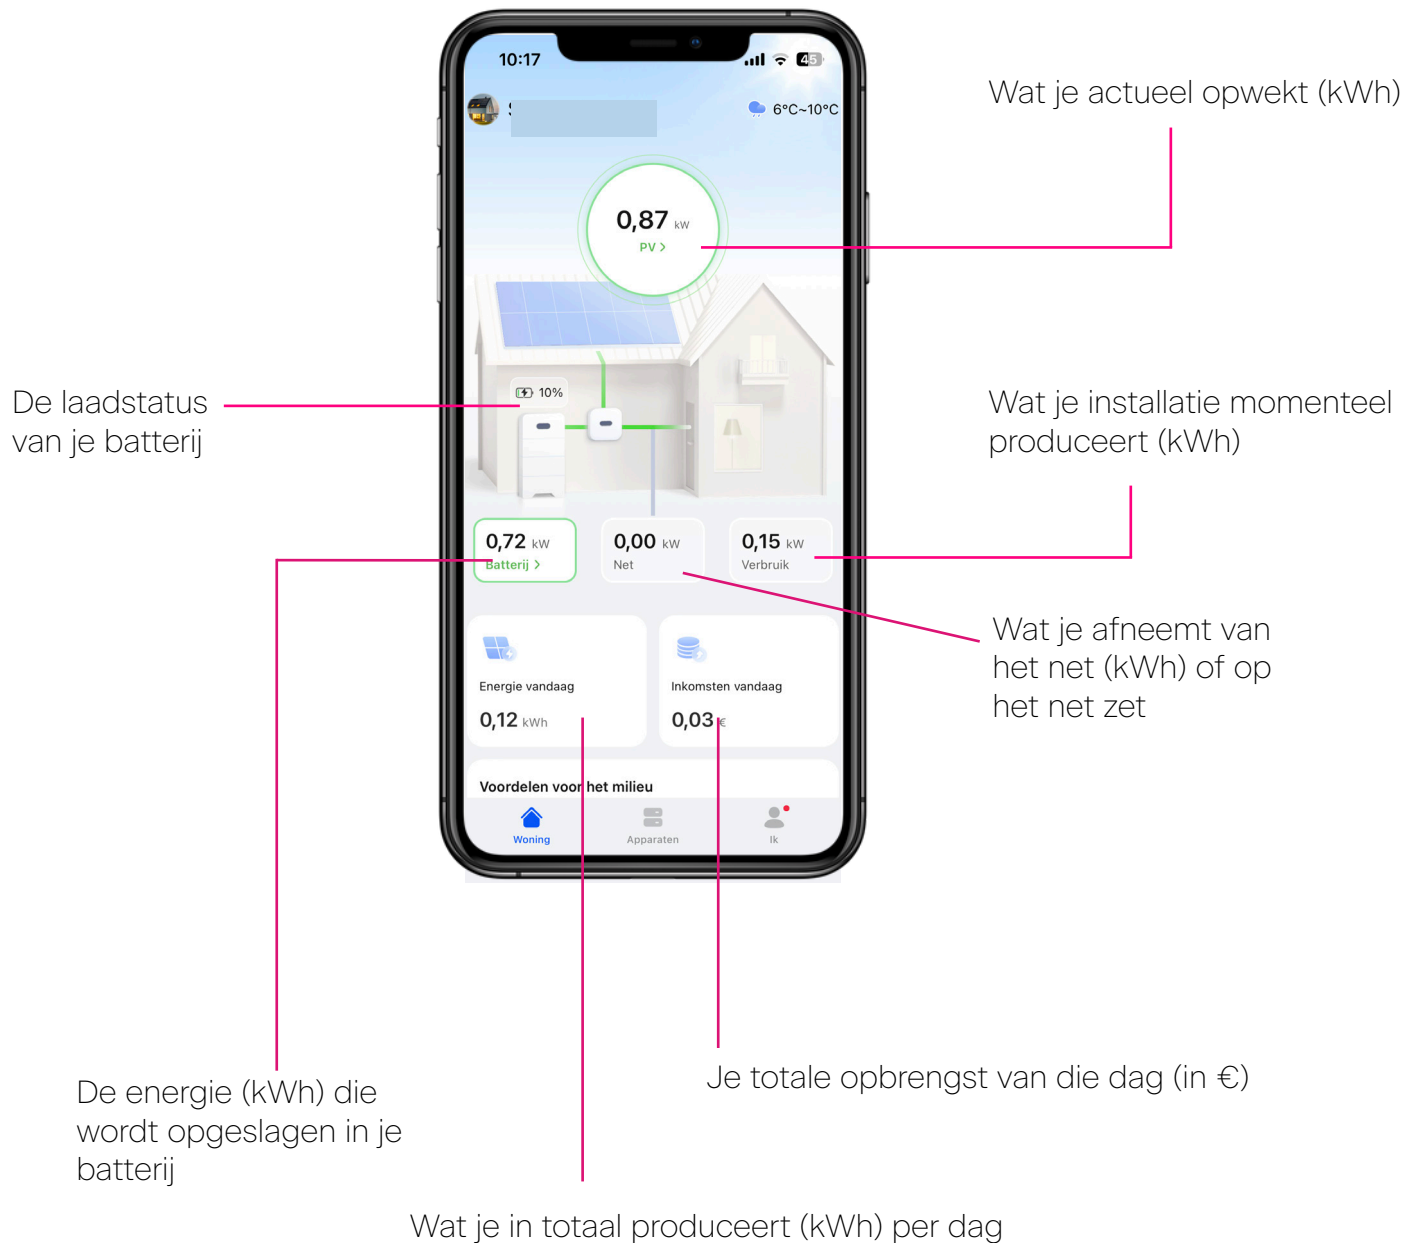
10:17

45

6°C~10°C

Wat je actueel opwekt (kWh)

0,87 kW
PV >

De laadstatus van je batterij

10%

Wat je installatie momenteel produceert (kWh)

0,72 kW
Batterij >

0,00 kW
Net

0,15 kW
Verbruik

Wat je afneemt van het net (kWh) of op het net zet

Energie vandaag
0,12 kWh

Inkomsten vandaag
0,03 €

Voordelen voor het milieu

Woning
Apparaten
Ik

De energie (kWh) die wordt opgeslagen in je batterij

Je totale opbrengst van die dag (in €)

Wat je in totaal produceert (kWh) per dag